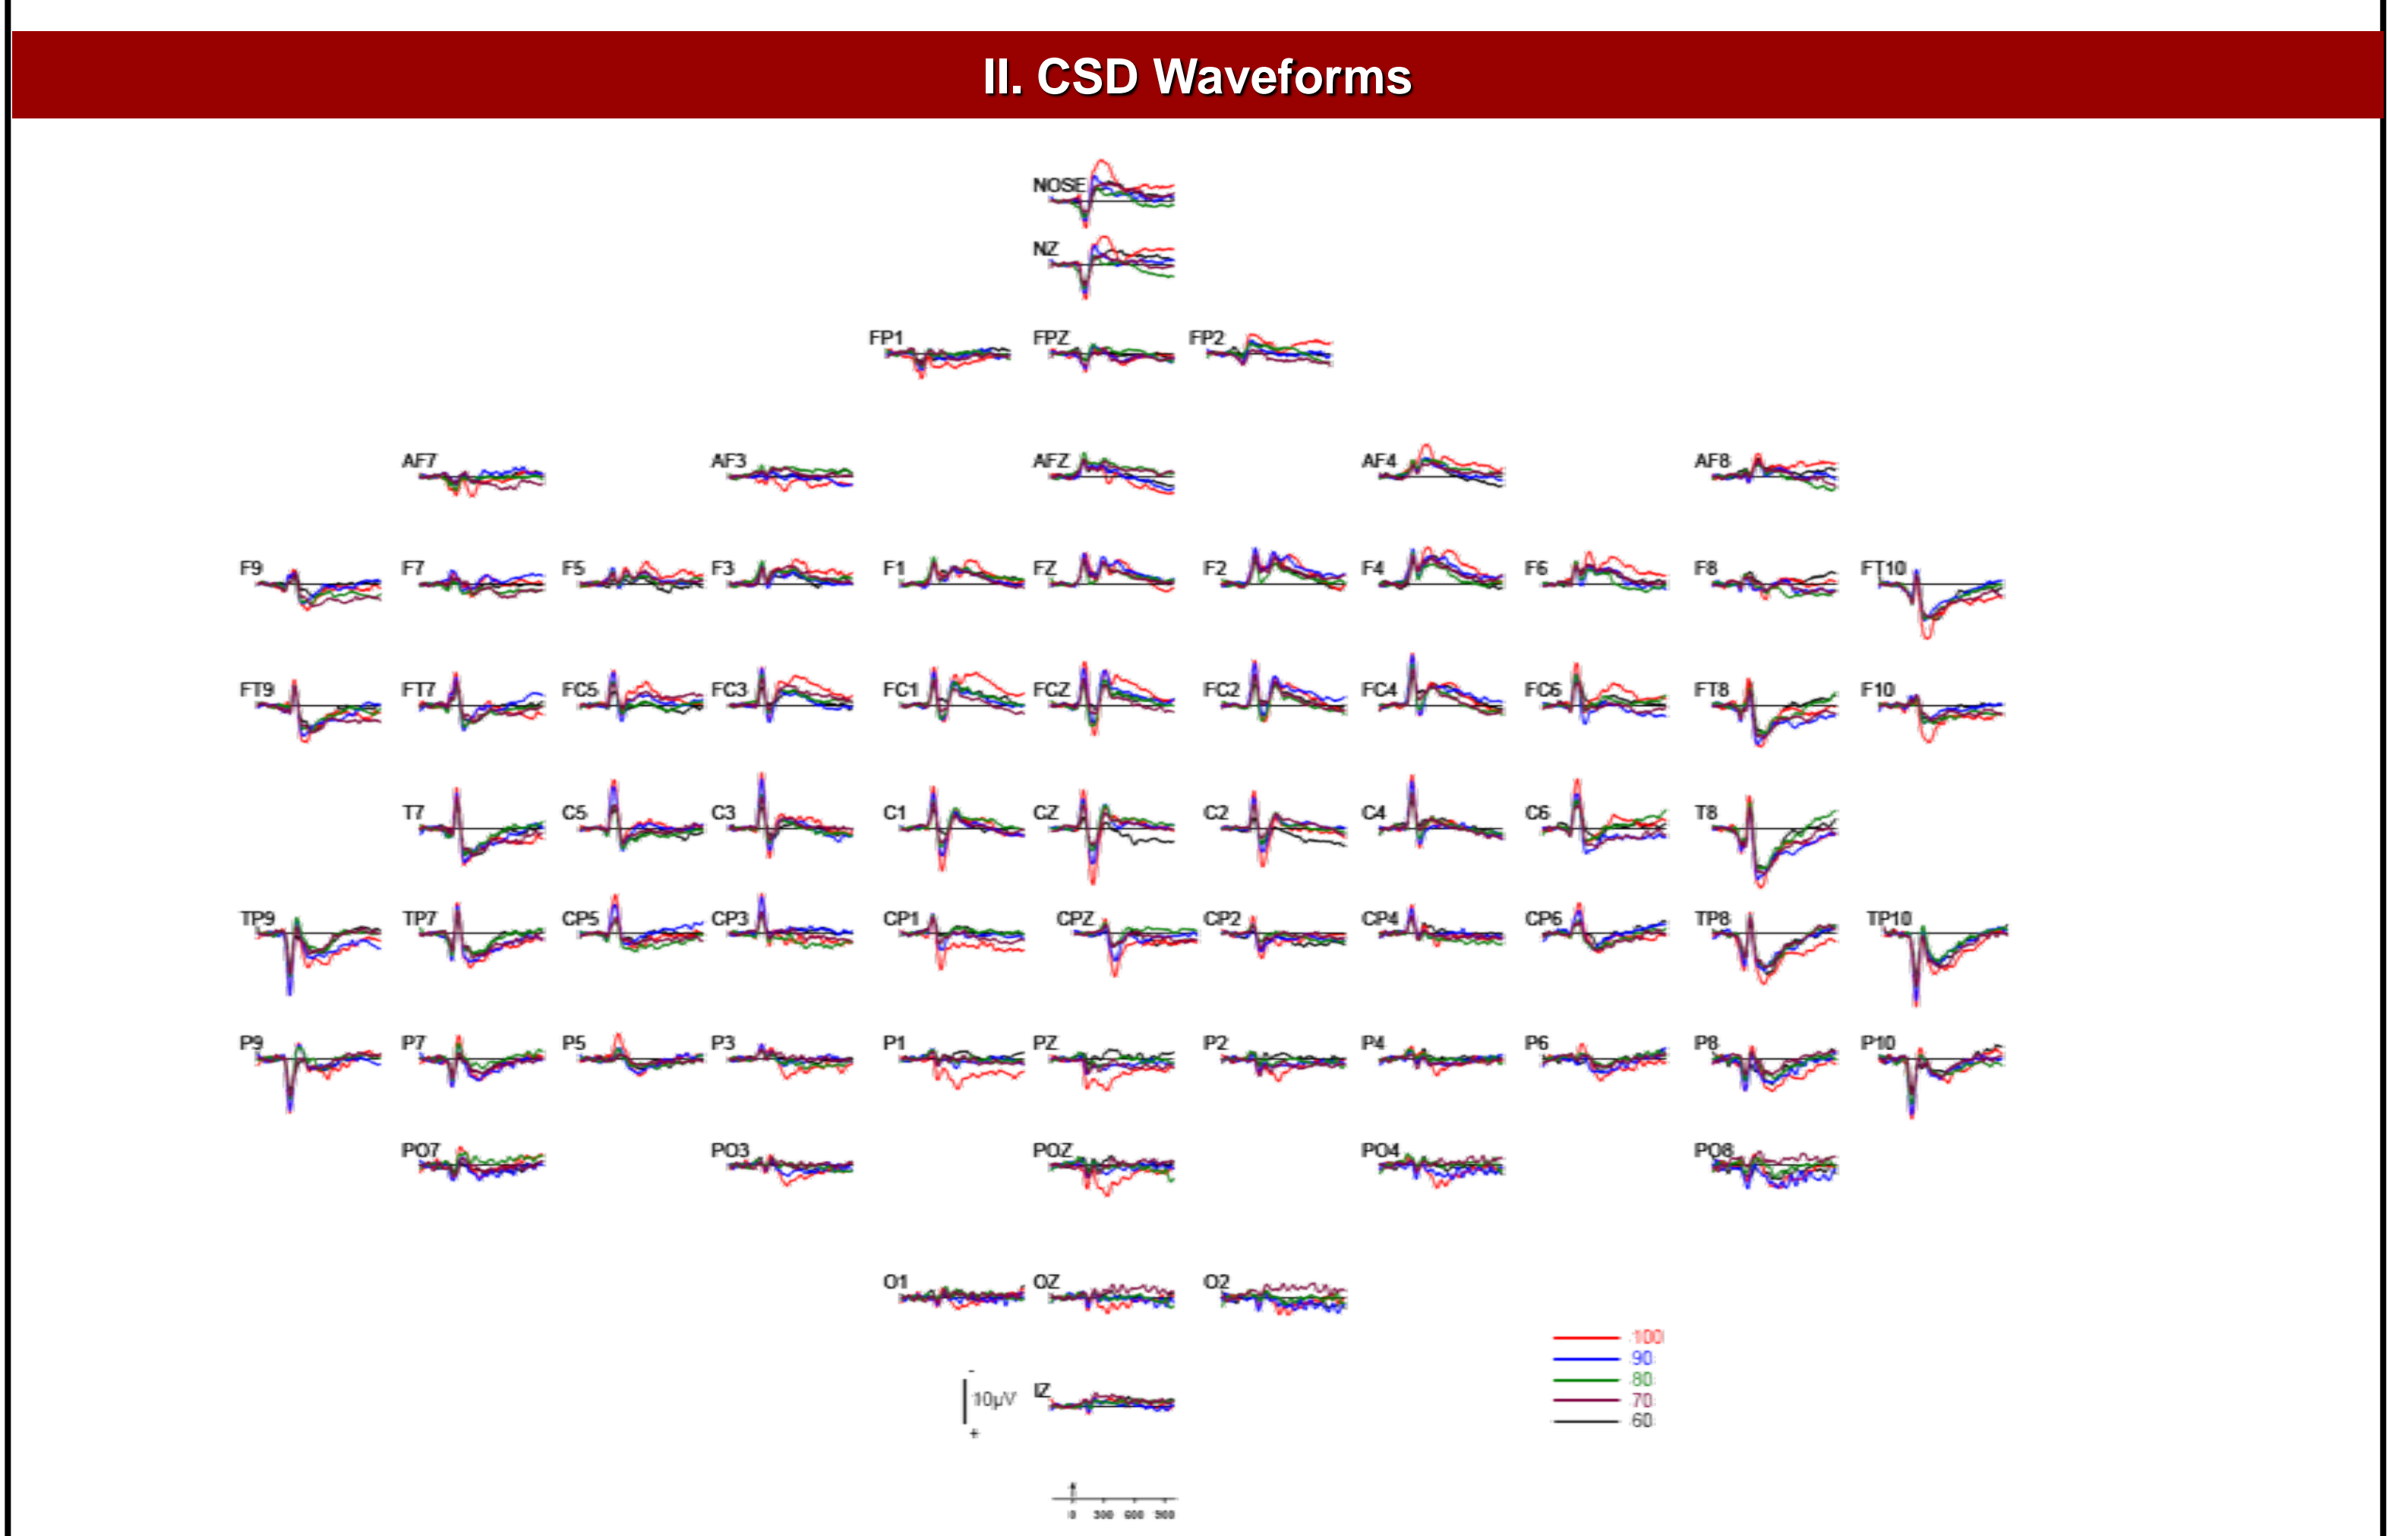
II. CSD Waveforms

NOSE

NZ

FP1 FPZ FP2

AF7 AF3 AFZ AF4 AF8

F9 F7 F5 F3 F1 FZ F2 F4 F6 F8 FT10

FT9 FT7 FC5 FC3 FC1 FCZ FC2 FC4 FC6 FT8 F10

T7 C5 C3 C1 CZ C2 C4 C6 T8

TP9 TP7 CP5 CP3 CP1 CPZ CP2 CP4 CP6 TP8 TP10

P9 P7 P5 P3 P1 PZ P2 P4 P6 P8 P10

PO7 PO3 POZ PO4 PO8

O1 OZ O2

-
10μV
+

IZ

0 300 600 900

100
90
80
70
60